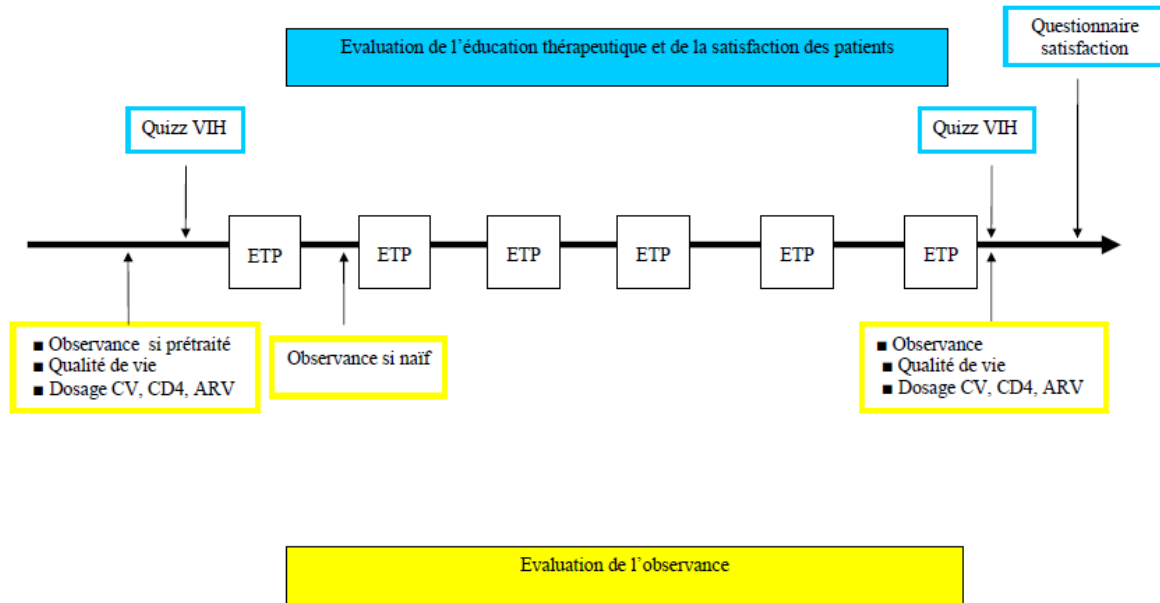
Evaluation de l'éducation thérapeutique et de la satisfaction des patients

Questionnaire satisfaction

Quizz VIH

Quizz VIH

ETP

ETP

ETP

ETP

ETP

ETP

■ Observance si prétraité
■ Qualité de vie
■ Dosage CV, CD4, ARV

Observance si naïf

■ Observance
■ Qualité de vie
■ Dosage CV, CD4, ARV

Evaluation de l'observance